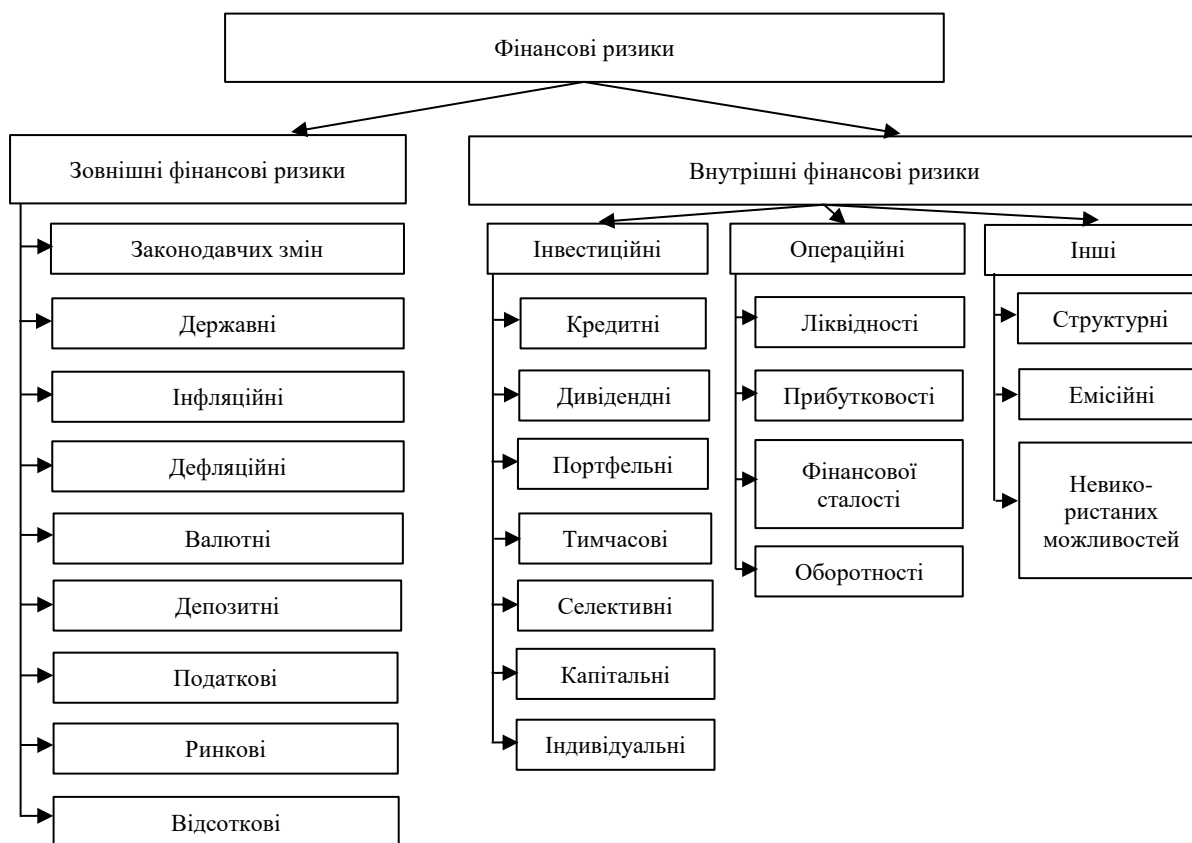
Фінансові ризики

Зовнішні фінансові ризики

Законодавчих змін

Державні

Інфляційні

Дефляційні

Валютні

Депозитні

Податкові

Ринкові

Відсоткові

Внутрішні фінансові ризики

Інвестиційні

Кредитні

Дивідендні

Портфельні

Тимчасові

Селективні

Капітальні

Індивідуальні

Операційні

Ліквідності

Прибутковості

Фінансової сталості

Оборотності

Інші

Структурні

Емісійні

Невикористаних можливостей